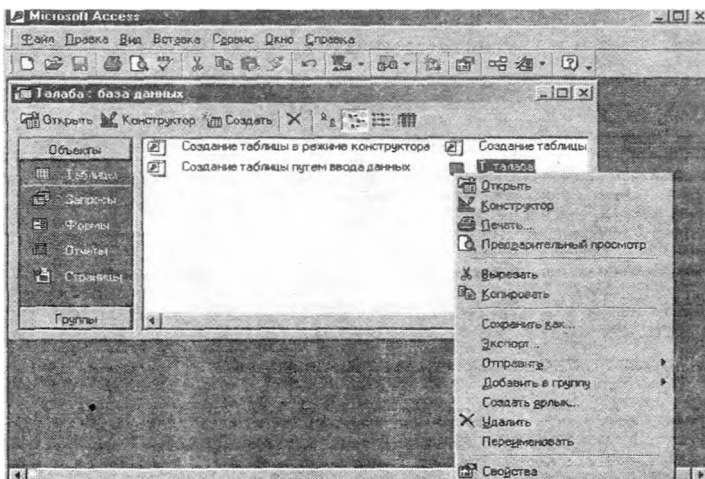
Microsoft Access

Файл Правка Вид Вставка Сервис Окно Справка

Талаба : база данных

Открыть Конструктор Создать

Объекты

Таблицы

Запросы

Формы

Отчеты

Страницы

Группы

Создание таблицы в режиме конструктора

Создание таблицы путем ввода данных

Создание таблицы

Т талаба

Открыть

Конструктор

Печать...

Предварительный просмотр

Вырезать

Копировать

Сохранить как...

Экспорт...

Отправить

Добавить в группу

Создать ярлык...

Удалить

Переименовать

Свойства